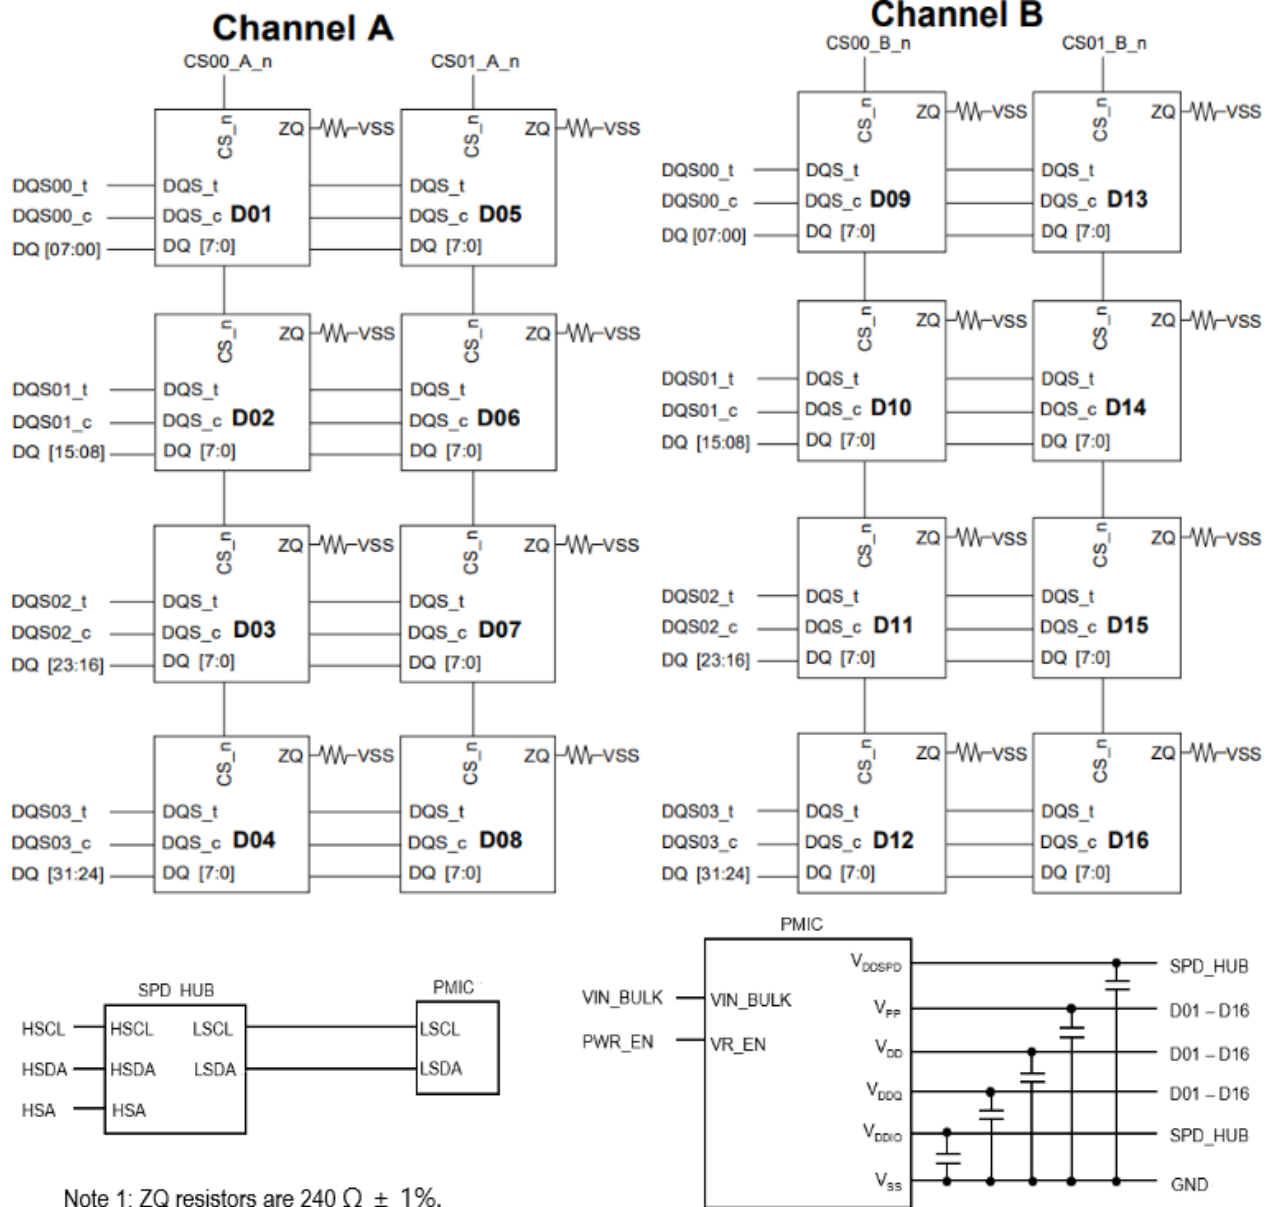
Channel A

CS00_A_n
CS01_A_n

CS_n ZQ VSS
CS_n ZQ VSS
DQS00_t DQS_t
DQS00_c DQS_c D01
DQ [07:00] DQ [7:0]
DQS_t
DQS_c D05
DQ [7:0]

CS_n ZQ VSS
CS_n ZQ VSS
DQS01_t DQS_t
DQS01_c DQS_c D02
DQ [15:08] DQ [7:0]
DQS_t
DQS_c D06
DQ [7:0]

CS_n ZQ VSS
CS_n ZQ VSS
DQS02_t DQS_t
DQS02_c DQS_c D03
DQ [23:16] DQ [7:0]
DQS_t
DQS_c D07
DQ [7:0]

CS_n ZQ VSS
CS_n ZQ VSS
DQS03_t DQS_t
DQS03_c DQS_c D04
DQ [31:24] DQ [7:0]
DQS_t
DQS_c D08
DQ [7:0]

Channel B

CS00_B_n
CS01_B_n

CS_n ZQ VSS
CS_n ZQ VSS
DQS00_t DQS_t
DQS00_c DQS_c D09
DQ [07:00] DQ [7:0]
DQS_t
DQS_c D13
DQ [7:0]

CS_n ZQ VSS
CS_n ZQ VSS
DQS01_t DQS_t
DQS01_c DQS_c D10
DQ [15:08] DQ [7:0]
DQS_t
DQS_c D14
DQ [7:0]

CS_n ZQ VSS
CS_n ZQ VSS
DQS02_t DQS_t
DQS02_c DQS_c D11
DQ [23:16] DQ [7:0]
DQS_t
DQS_c D15
DQ [7:0]

CS_n ZQ VSS
CS_n ZQ VSS
DQS03_t DQS_t
DQS03_c DQS_c D12
DQ [31:24] DQ [7:0]
DQS_t
DQS_c D16
DQ [7:0]

SPD HUB
HSCL HSCL LSCL
HSDA HSDA LSDA
HSA HSA

PMIC
LSCL
LSDA

PMIC
VIN_BULK VIN_BULK
PWR_EN VR_EN
$V_{DDSPD}$ SPD_HUB
$V_{PP}$ D01 – D16
$V_{DD}$ D01 – D16
$V_{DDQ}$ D01 – D16
$V_{DDIO}$ SPD_HUB
$V_{SS}$ GND

Note 1: ZQ resistors are 240 $\Omega$ $\pm$ 1%.